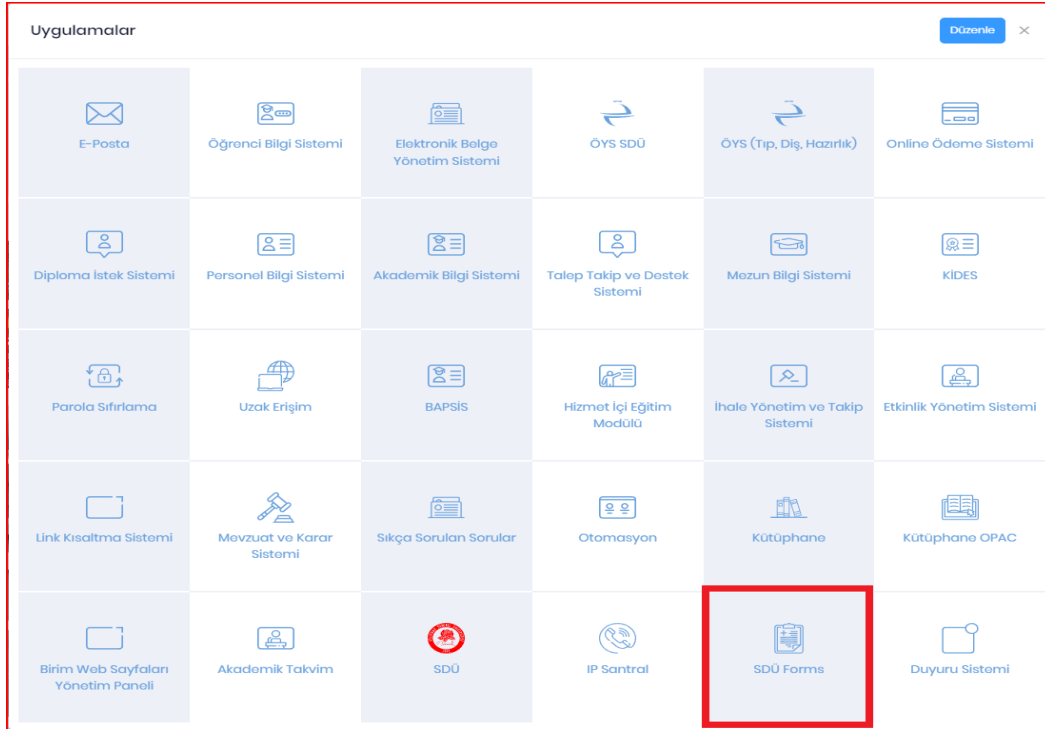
Uygulamalar

Düzenle ×

E-Posta

Öğrenci Bilgi Sistemi

Elektronik Belge Yönetim Sistemi

ÖYS SDÜ

ÖYS (Tıp, Diş, Hazırlık)

Online Ödeme Sistemi

Diploma İstek Sistemi

Personel Bilgi Sistemi

Akademik Bilgi Sistemi

Talep Takip ve Destek Sistemi

Mezun Bilgi Sistemi

KİDES

Parola Sıfırlama

Uzak Erişim

BAPSİS

Hizmet İçi Eğitim Modülü

İhale Yönetim ve Takip Sistemi

Etkinlik Yönetim Sistemi

Link Kısaltma Sistemi

Mevzuat ve Karar Sistemi

Sıkça Sorulan Sorular

Otomasyon

Kütüphane

Kütüphane OPAC

Birim Web Sayfaları Yönetim Paneli

Akademik Takvim

SDÜ

IP Santral

SDÜ Forms

Duyuru Sistemi